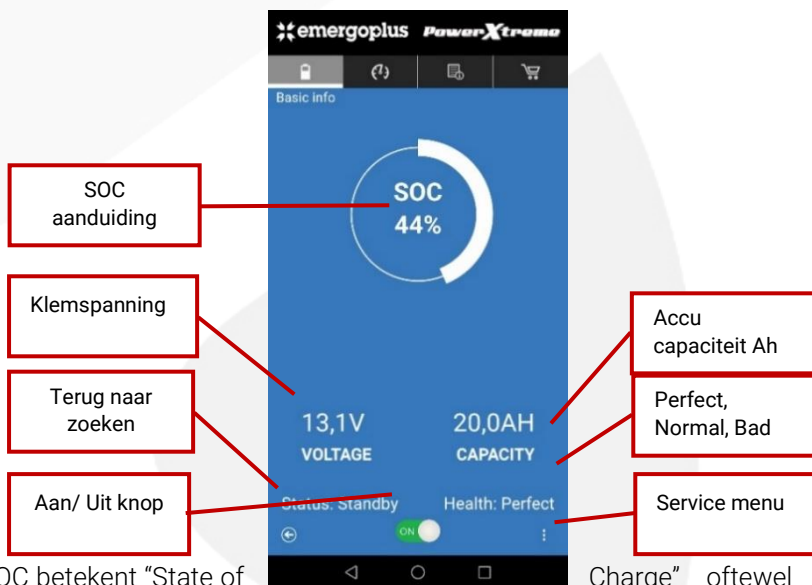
emergoplus PowerXtreme

Basic info

SOC aanduiding

SOC
44%

Klemspanning

Accu capaciteit Ah

Terug naar zoeken

Perfect, Normal, Bad

13,1V
VOLTAGE

20,0AH
CAPACITY

Aan/ Uit knop

Status: Standby

Health: Perfect

Service menu

ON

OC betekent "State of Charge" oftewel